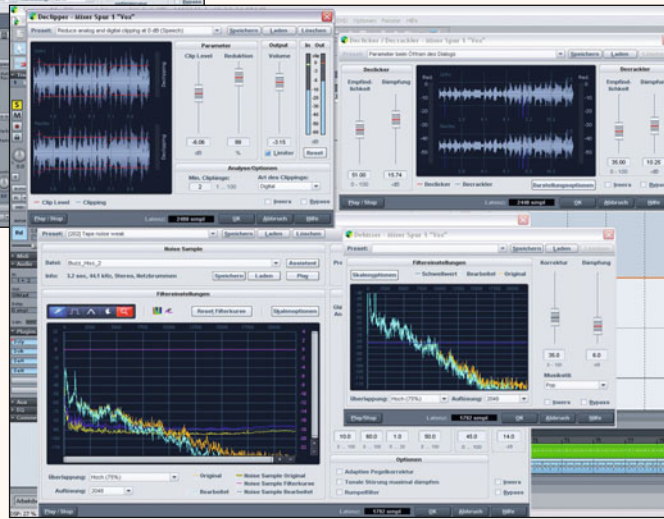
Declipper - Mixer Spur 1 "Vox"

Preset: Reduce analog and digital clipping at 0 dB (Speech)
Speichern
Laden
Löschen

Parameter
Clip Level
Reduktion
-6.06
dB
99
%

Output
Volume
-3.15
dB
Limiter

In
Out

Reset

Clip Level
Clipping

Analyse/Optionen
Min. Clippings:
2
1 ... 100
Art des Clippings:
Digital

Innere
Bypass

Play / Stop
Latenz:
2400 smpl
OK
Abbruch
Hilfe

Decknister / Decrackler - Mixer Spur 1 "Vox"

Preset: Parameter beim Öffnen des Dialogs
Speichern
Laden
Löschen

Decknister
Empfindlichkeit
Dämpfung
51.00
15.74
0 ... 100
dB

Decknister
Decrackler
Darstellungsoptionen

Decrackler
Empfindlichkeit
Dämpfung
35.00
10.26
0 ... 100

Innere
Bypass

Play / Stop
Latenz:
2400 smpl
OK
Abbruch
Hilfe

Preset: (202) Tape noise weak
Speichern
Laden
Löschen

Noise Sample
Datei: Buzz_Hiss_2
Assistent
Info: 1,2 sec, 44,1 kHz, Stereo, Netzbrummen
Speichern
Laden
Play

Filtereinstellungen
Reset Filterkurve
Stabiloptionen

Überlappung: Hoch (75%)
Auflösung: 2048

Original
Bearbeitet
Noise Sample Original
Noise Sample Filterkurve
Noise Sample Bearbeitet

Play / Stop
Latenz:
5792 smpl
OK
Abbruch
Hilfe

Dehisser - Mixer Spur 1 "Vox"

Preset:
Speichern
Laden

Filtereinstellungen
Skalaoptionen
Schwellwert
Bearbeitet
Original

Korrektur
Dämpfung
35.0
0 ... 100
6.0
dB

Musikstil
Pop

Überlappung: Hoch (75%)
Auflösung: 2048

Innere
Bypass

Play/Stop
Latenz:
5792 smpl
OK
Abbruch
Hilfe

10.0
60.0
1.0
90.0
45.0
14.0

Optionen
Adaptive Pegelkorrektur
Tonale Störung maximal dämpfen
Rumpelfilter
Innere
Bypass

Solo
Mute
Midi
Audio
Effekt
Plugins
Aux
EQ
Arbeitsbereich